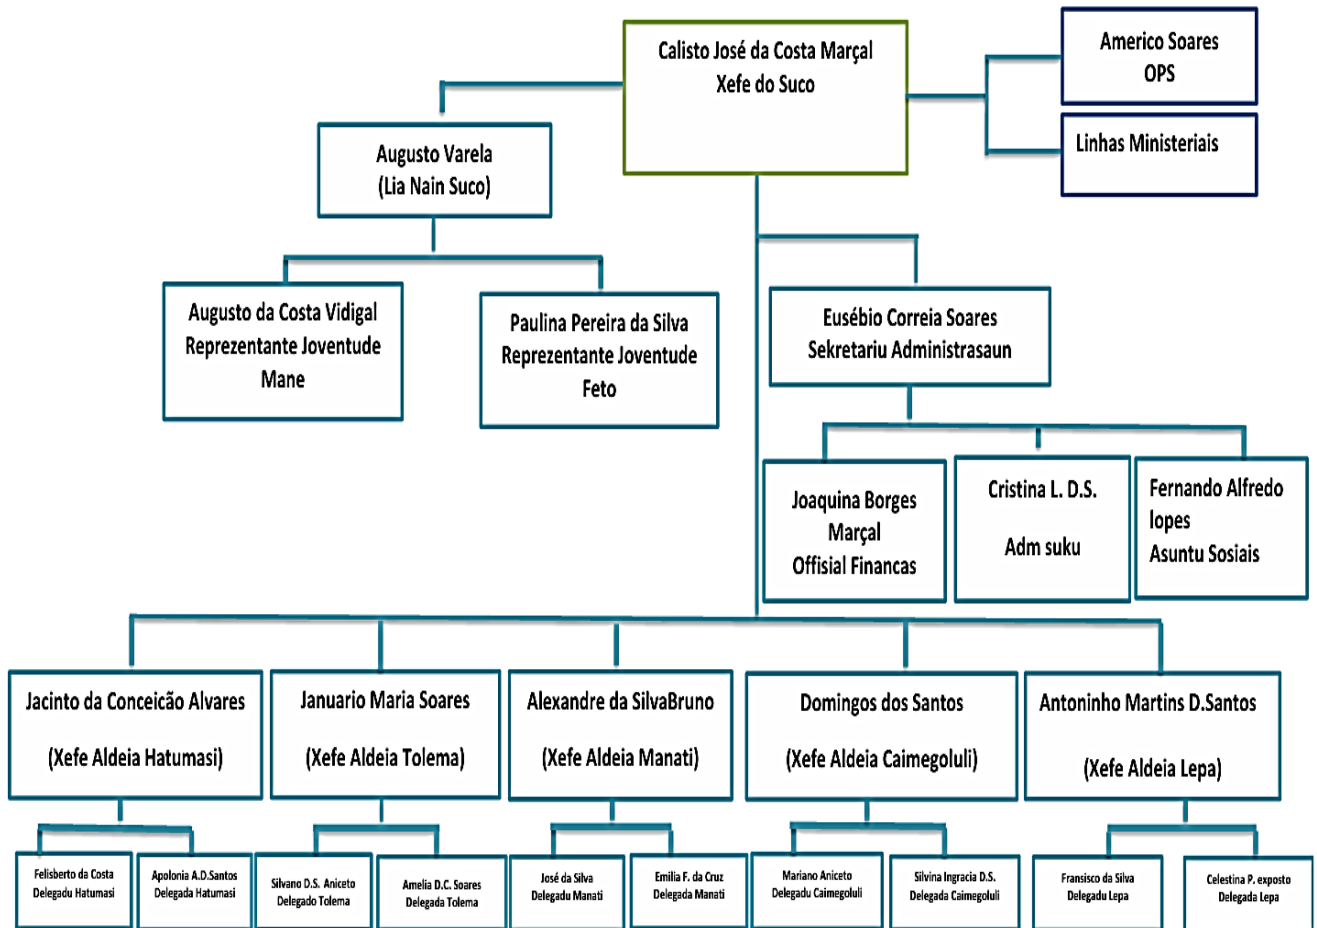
Calisto José da Costa Marçal
Xefe do Suco

Americo Soares
OPS

Linhas Ministeriais

Augusto Varela
(Lia Nain Suco)

Augusto da Costa Vidigal
Reprezentante Joventude
Mane

Paulina Pereira da Silva
Reprezentante Joventude
Feto

Eusébio Correia Soares
Sekretariu Administrasaun

Joaquina Borges
Marçal
Offisial Financas

Cristina L. D.S.
Adm suku

Fernando Alfredo
lopes
Asuntu Sosiais

Jacinto da Conceicão Alvares
(Xefe Aldeia Hatumasi)

Januario Maria Soares
(Xefe Aldeia Tolema)

Alexandre da SilvaBruno
(Xefe Aldeia Manati)

Domingos dos Santos
(Xefe Aldeia Caimegoluli)

Antoninho Martins D.Santos
(Xefe Aldeia Lepa)

Felisberto da Costa
Delegadu Hatumasi

Apolonia A.D.Santos
Delegada Hatumasi

Silvano D.S. Aniceto
Delegado Tolema

Amelia D.C. Soares
Delegada Tolema

José da Silva
Delegadu Manati

Emilia F. da Cruz
Delegada Manati

Mariano Aniceto
Delegadu Caimegoluli

Silvina Ingracia D.S.
Delegada Caimegoluli

Fransisco da Silva
Delegadu Lepa

Celestina P. exposto
Delegada Lepa